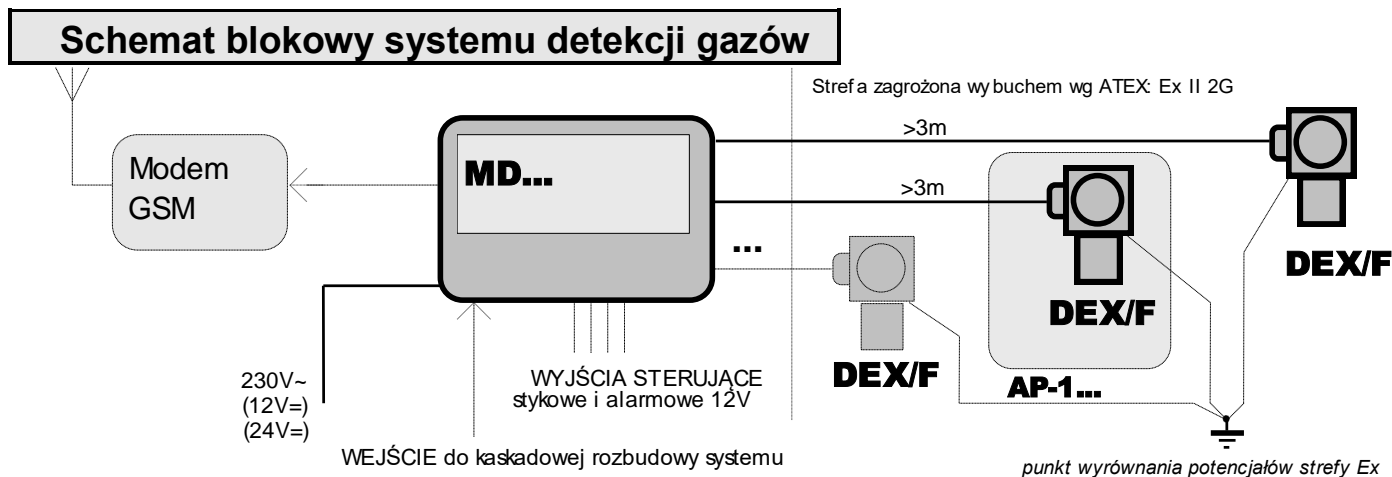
Schemat blokowy systemu detekcji gazów

Strefa zagrożona wybuchem wg ATEX: Ex II 2G

Modem GSM

MD...

>3m

>3m

...

DEX/F

DEX/F

DEX/F

AP-1...

230V~
(12V=)
(24V=)

WYJŚCIA STERUJĄCE
stykowe i alarmowe 12V

WEJŚCIE do kaskadowej rozbudowy systemu

punkt wyrównania potencjałów strefy Ex